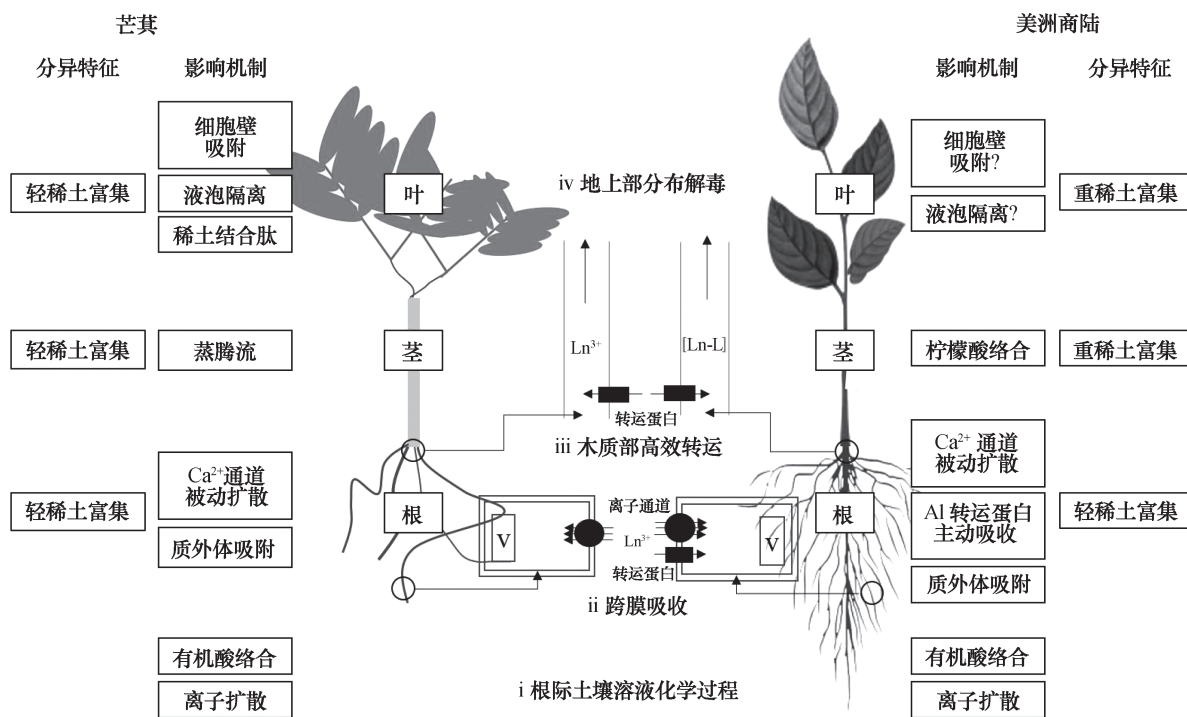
芒萁

分异特征

影响机制

细胞壁吸附

轻稀土富集

液泡隔离

稀土结合肽

叶

轻稀土富集

蒸腾流

茎

Ca$^{2+}$通道被动扩散

轻稀土富集

根

质外体吸附

有机酸络合

离子扩散

iv 地上部分布解毒

Ln$^{3+}$

[Ln-L]

转运蛋白

iii 木质部高效转运

离子通道

V

Ln$^{3+}$

V

转运蛋白

ii 跨膜吸收

i 根际土壤溶液化学过程

美洲商陆

影响机制

分异特征

叶

细胞壁吸附?

液泡隔离?

重稀土富集

茎

柠檬酸络合

重稀土富集

Ca$^{2+}$ 通道被动扩散

根

Al 转运蛋白主动吸收

轻稀土富集

质外体吸附

有机酸络合

离子扩散